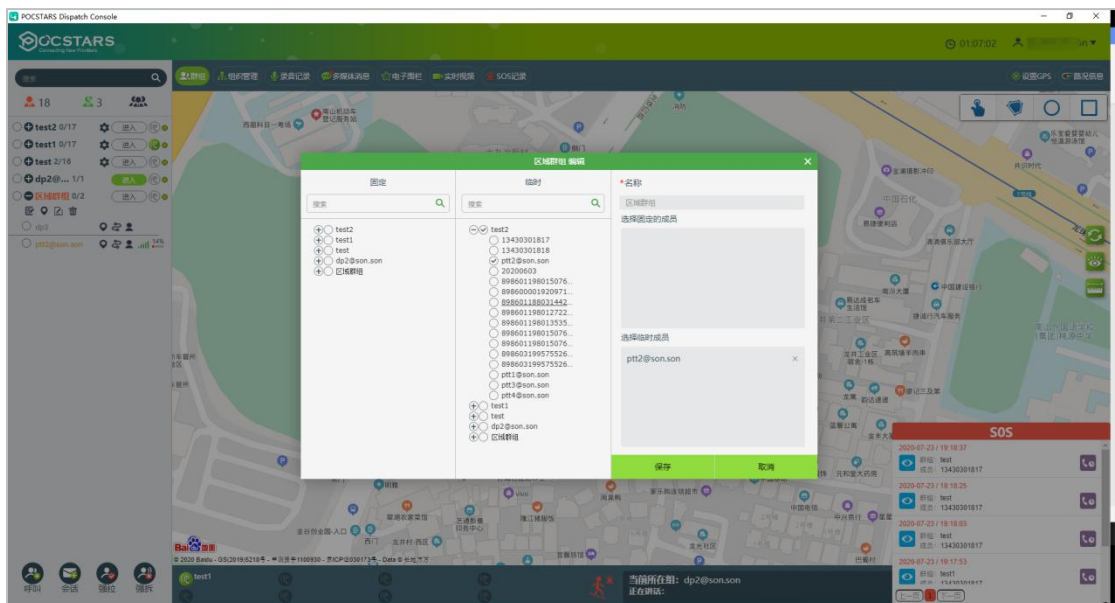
POCSTARS Dispatch Console

POCSTARS
Connecting Your Freedom

01:07:02

搜索

群组 组织管理 录音记录 多媒体消息 电子围栏 实时视频 SOS记录

设置GPS 简况信息

18 3

test2 0/17 进入
test1 0/17 进入
test 2/16 进入
dp2@... 1/1 进入
区域群组 0/2 进入
dp3
ptt2@son.son

区域群组 编辑

固定

搜索

test2
test1
test
dp2@son.son
区域群组

临时

搜索

test2
13430301817
13430301818
ptt2@son.son
20200603
898601198015076...
898600001920971...
898601188031442...
898601198012722...
898601198013535...
898601198015076...
898601198015076...
898603199575526...
898603199575526...
ptt1@son.son
ptt3@son.son
ptt4@son.son
test1
test
dp2@son.son
区域群组

*名称

区域群组

选择固定的成员

选择临时成员

ptt2@son.son ×

保存 取消

SOS

2020-07-23 / 19:18:37
群组: test
成员: 13430301817

2020-07-23 / 19:18:25
群组: test
成员: 13430301817

2020-07-23 / 19:18:03
群组: test
成员: 13430301817

2020-07-23 / 19:17:53
群组: test
成员: 13430301817

上一页 1 下一页

呼叫 会话 强拉 强拆

test1

当前所在组: dp2@son.son
正在讲话:

© 2020 Baidu - GS(2019)5218号 - 甲测资字1100930 - 京ICP证030173号 - Data © 长地万方